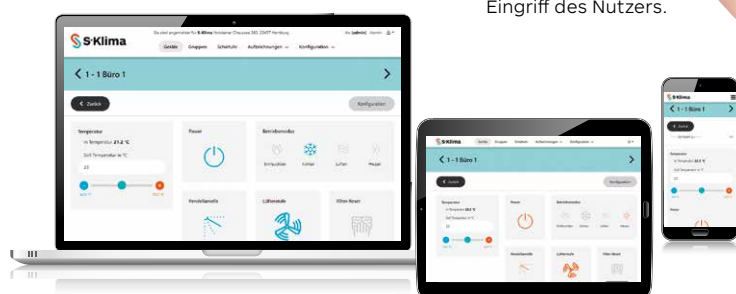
Eingriff des Nutzers.

S-Klima

Geräte Gruppen Schaltuhr Aufzeichnungen Konfiguration

1 - 1 Büro 1

Zurück

Konfiguration

Temperatur

Ist Temperatur 21.2 °C

Soll Temperatur in °C

23

Power

Betriebsmodus

Entfeuchten Kühlen Lüften Heizen

Pendellamelle

Lüfterstufe

Filter Reset

S-Klima

1 - 1 Büro 1

S-Klima

1 - 1 Büro 1